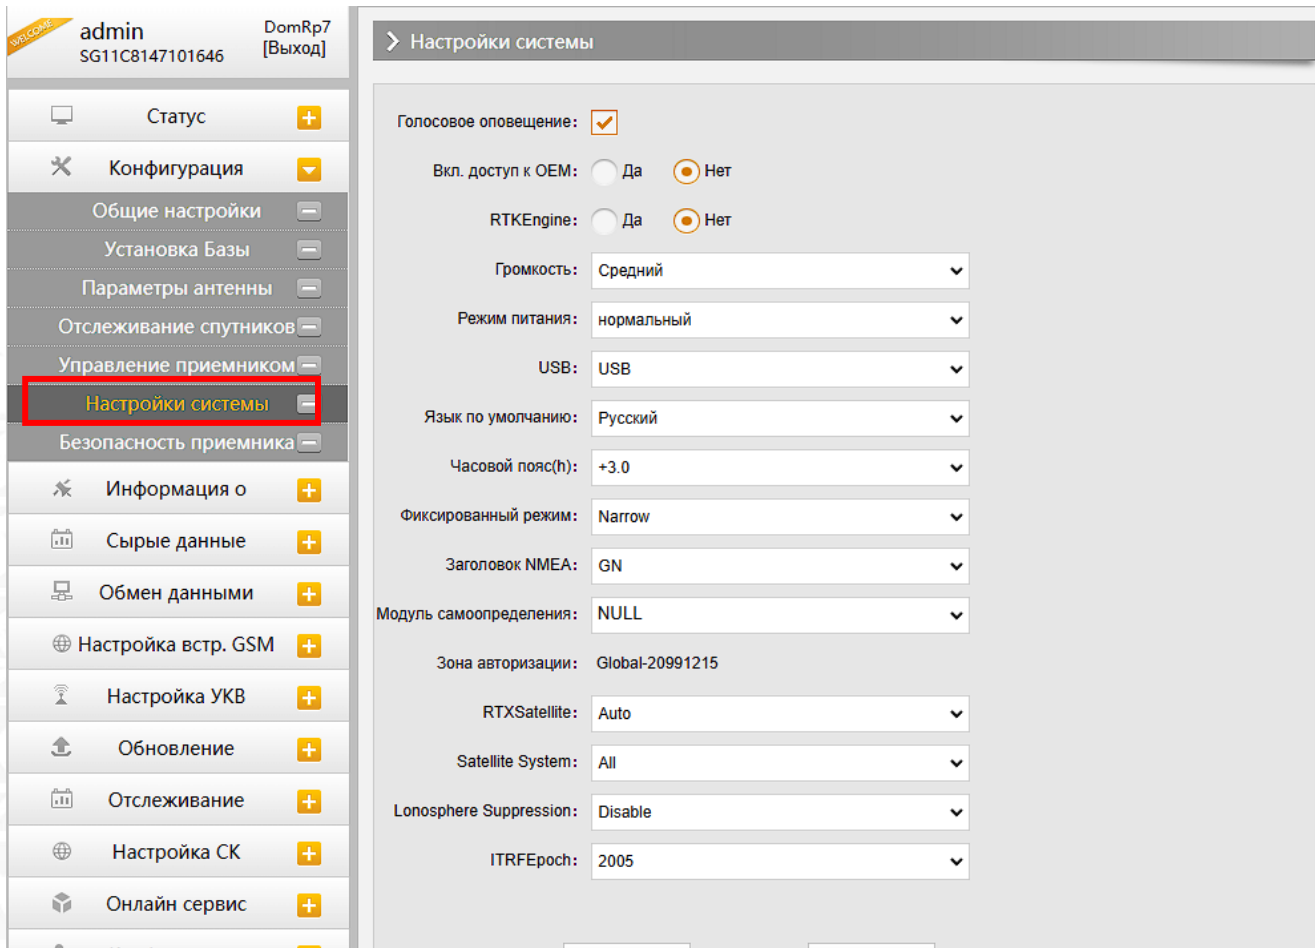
WELCOME

admin
SG11C8147101646

DomRp7
[Выход]

Статус
Конфигурация
Общие настройки
Установка Базы
Параметры антенны
Отслеживание спутников
Управление приемником
Настройки системы
Безопасность приемника
Информация о
Сырые данные
Обмен данными
Настройка встр. GSM
Настройка УКВ
Обновление
Отслеживание
Настройка СК
Онлайн сервис

Настройки системы

Голосовое оповещение:
Вкл. доступ к OEM: Да Нет
RTKEngine: Да Нет
Громкость: Средний
Режим питания: нормальный
USB: USB
Язык по умолчанию: Русский
Часовой пояс(h): +3.0
Фиксированный режим: Narrow
Заголовок NMEA: GN
Модуль самоопределения: NULL
Зона авторизации: Global-20991215
RTXSatellite: Auto
Satellite System: All
Lonosphere Suppression: Disable
ITRFEpoch: 2005